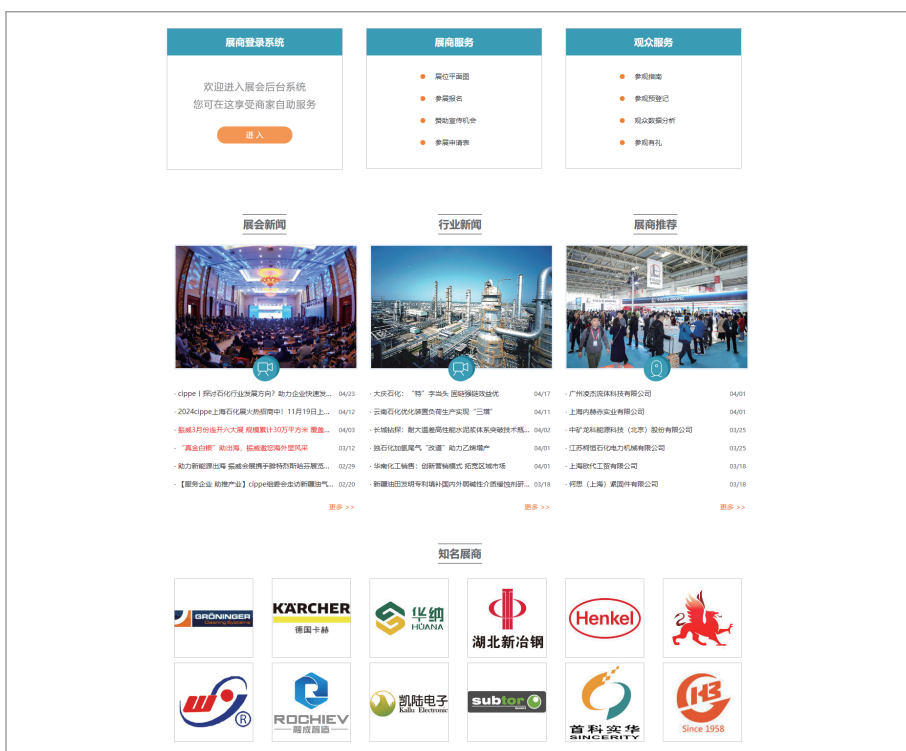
展商登录系统

欢迎进入展会后台系统
您可在这享受商家自助服务

进入

展商服务

展位平面图
参展报名
赞助宣传机会
参展申请表

观众服务

参观指南
参观预登记
观众数据分析
参观有礼

展会新闻

· cippe丨探讨石化行业发展方向？助力企业快速发... 04/23
· 2024cippe上海石化展火热招商中！11月19日上... 04/12
· 振威3月份连开六大展 规模累计30万平方米 覆盖... 04/03
· "真金白银"助出海，振威邀您海外显风采 03/12
· 助力新能源出海 振威会展携手滕特西斯哈萨克斯... 02/29
· 【服务企业 助推产业】cippe组委会走访新疆油气... 02/20

更多 >>

行业新闻

· 大庆石化："特"字当头 困疑强破攻益优 04/17
· 云南石化优化装置负荷生产实现"三高" 04/11
· 长城钻探：耐大温差高性能水泥浆体系突破技术瓶... 04/02
· 独石化加速尾气"改道" 助力乙烯增产 04/01
· 华南化工销售：创新营销模式 拓宽区域市场 04/01
· 新疆油田发明专利填补国内外弱碱性介质缓蚀剂研... 03/18

更多 >>

展商推荐

· 广州凌杰流体科技有限公司 04/01
· 上海内赫赤实业有限公司 04/01
· 中矿龙科能源科技（北京）股份有限公司 03/25
· 江苏柯恒石化电力机械有限公司 03/25
· 上海欧代工贸有限公司 03/18
· 何思（上海）紧固件有限公司 03/18

更多 >>

知名展商

GRÖNINGER Cleaning Systems
KÄRCHER 德国卡赫
华纳 HUANA
湖北新冶钢
Henkel
ROCHIEV 融成智造
凯陆电子 Kailu Electronic
subtor
首科实华 SINCERITY
Since 1958